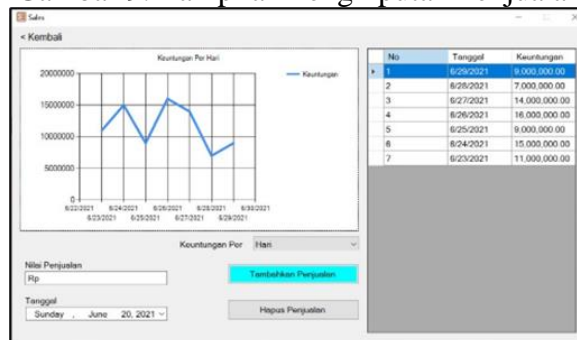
Sales

< Kembali

Keuntungan Per Hari

Keuntungan

20000000
15000000
10000000
5000000
0

6/22/2021 6/23/2021 6/24/2021 6/25/2021 6/26/2021 6/27/2021 6/28/2021 6/29/2021 6/30/2021

| No | Tanggal | Keuntungan |
|---|---|---|
| 1 | 6/29/2021 | 9,000,000.00 |
| 2 | 6/28/2021 | 7,000,000.00 |
| 3 | 6/27/2021 | 14,000,000.00 |
| 4 | 6/26/2021 | 16,000,000.00 |
| 5 | 6/25/2021 | 9,000,000.00 |
| 6 | 6/24/2021 | 15,000,000.00 |
| 7 | 6/23/2021 | 11,000,000.00 |

Keuntungan Per Hari

Nilai Penjualan
Rp

Tambahkan Penjualan

Tanggal
Sunday , June 20, 2021

Hapus Penjualan